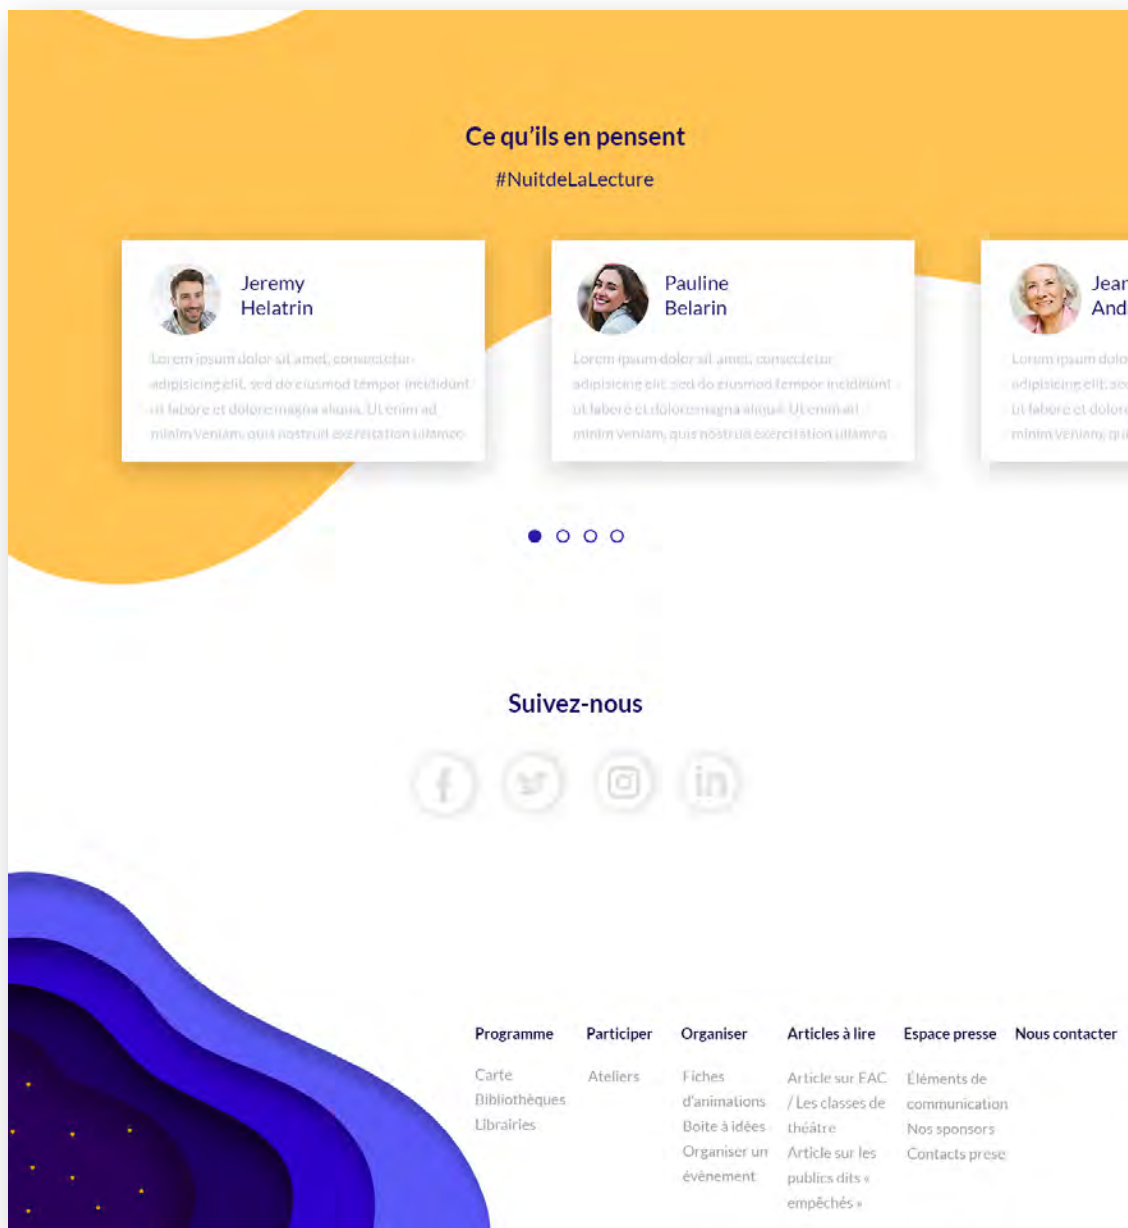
Ce qu'ils en pensent
#NuitdeLaLecture

Jeremy Helatrin

Lorem ipsum dolor sit amet, consectetur adipisicing elit, sed do eiusmod tempor incididunt ut labore et dolore magna aliqua. Ut enim ad minim veniam, quis nostrud exercitation ullamco

Pauline Belarin

Lorem ipsum dolor sit amet, consectetur adipisicing elit, sed do eiusmod tempor incididunt ut labore et dolore magna aliqua. Ut enim ad minim veniam, quis nostrud exercitation ullamco

Jean And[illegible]

Lorem ipsum dolo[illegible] adipisicing elit, se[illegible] ut labore et dolor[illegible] minim veniam, qu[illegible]

Suivez-nous

Programme
Carte
Bibliothèques
Librairies

Participer
Ateliers

Organiser
Fiches d'animations
Boite à idées
Organiser un évènement

Articles à lire
Article sur FAC / Les classes de théâtre
Article sur les publics dits « empêchés »

Espace presse
Éléments de communication
Nos sponsors
Contacts prese

Nous contacter